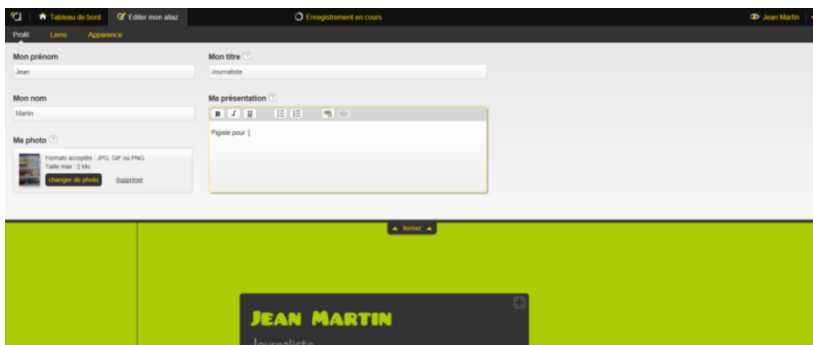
Tableau de bord | Editer mon aliaz | Enregistrement en cours | Jean Martin

Profil | Liens | Apparence

Mon prénom
Jean

Mon titre
Journaliste

Mon nom
Martin

Ma présentation

B I U

Pigiste pour |

Ma photo

Formats acceptés : JPG, GIF ou PNG.
Taille max : 2 Mo

changer de photo | Supprimer

fermer

JEAN MARTIN

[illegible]